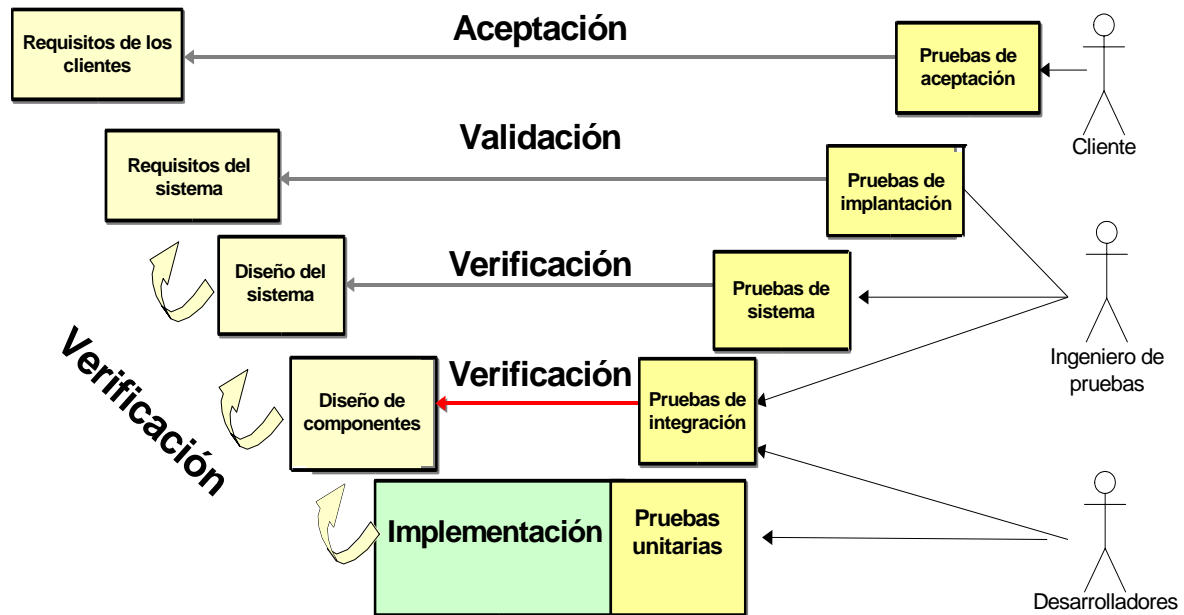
Requisitos de los clientes

Aceptación

Pruebas de aceptación

Cliente

Requisitos del sistema

Validación

Pruebas de implantación

Diseño del sistema

Verificación

Pruebas de sistema

Ingeniero de pruebas

Verificación

Diseño de componentes

Verificación

Pruebas de integración

Implementación

Pruebas unitarias

Desarrolladores